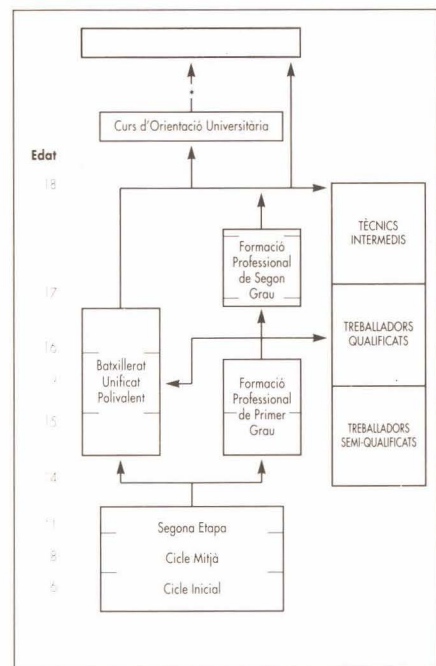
Curs d'Orientació Universitària

Edat

18

17

16

15

14

11

8

6

TÈCNICS INTERMEDIS

Formació Professional de Segon Grau

TREBALLADORS QUALIFICATS

Batxillerat Unificat Polivalent

Formació Professional de Primer Grau

TREBALLADORS SEMI-QUALIFICATS

Segona Etapa

Cicle Mitjà

Cicle Inicial